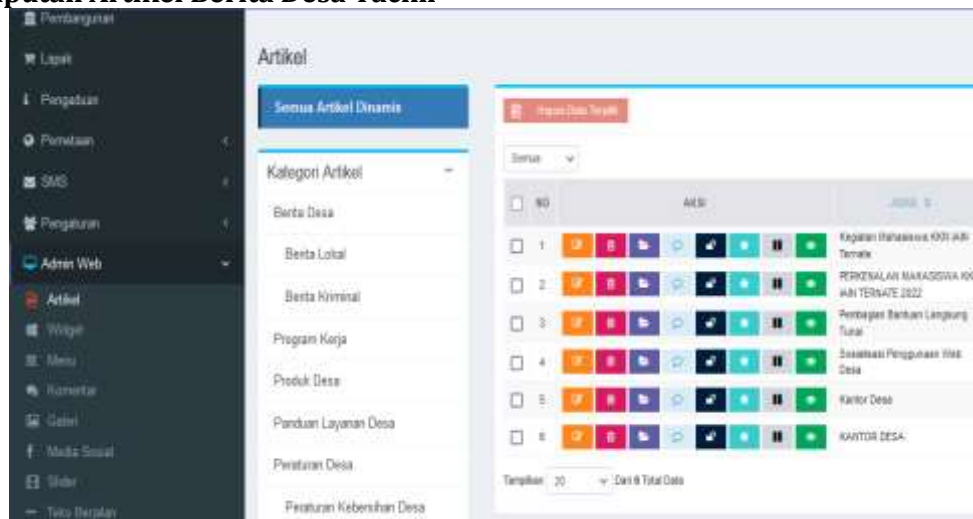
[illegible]patan Artikel Berita Desa Tuelhi

Pembangunan
Lapak
Pengaduan
Pemetaan
SMS
Pengaturan
Admin Web
Artikel
Widget
Menu
Komentar
Galeri
Media Sosial
Slider
Teks Berjalan

Artikel

Semua Artikel Dinamis

Kategori Artikel
Berita Desa
Berita Lokal
Berita Kriminal
Program Kerja
Produk Desa
Panduan Layanan Desa
Peraturan Desa
Peraturan Kebersihan Desa

Hapus Data Terpilih

Semua

| NO | AKSI | JUDUL |
|---|---|---|
| 1 | | Kegiatan Mahasiswa KKN IAIN Ternate |
| 2 | | PERKENALAN MAHASISWA KKN IAIN TERNATE 2022 |
| 3 | | Pembagian Bantuan Langsung Tunai |
| 4 | | Sosialisasi Penggunaan Web Desa |
| 5 | | Kantor Desa |
| 6 | | KANTOR DESA |

Tampilkan 20 Dari 6 Total Data